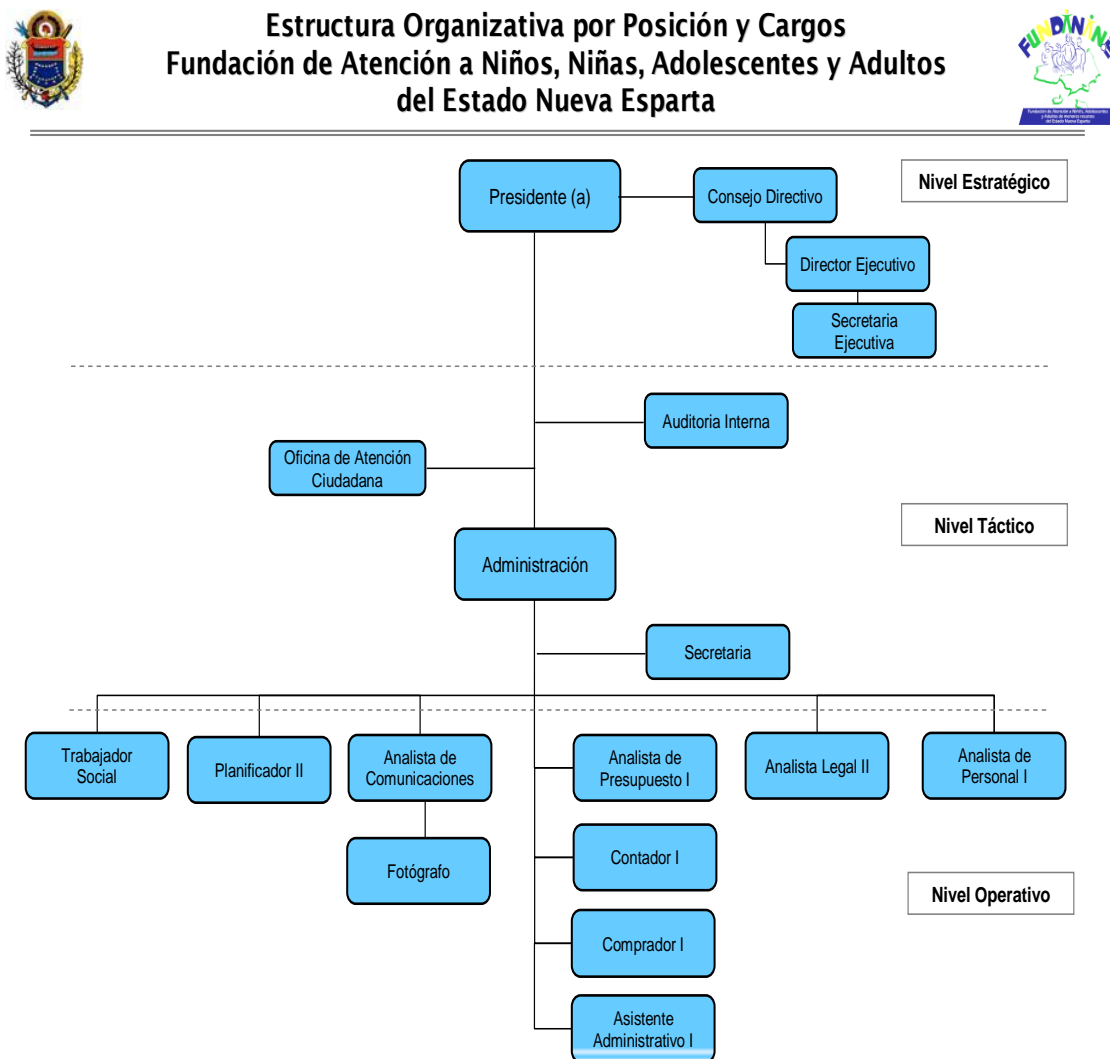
Estructura Organizativa por Posición y Cargos
Fundación de Atención a Niños, Niñas, Adolescentes y Adultos
del Estado Nueva Esparta

FUNDANNA

Fundación de Atención a Niños, Niñas, Adolescentes y Adultos de menores recursos del Estado Nueva Esparta

Nivel Estratégico

Presidente (a)

Consejo Directivo

Director Ejecutivo

Secretaria Ejecutiva

Auditoria Interna

Oficina de Atención Ciudadana

Nivel Táctico

Administración

Secretaria

Trabajador Social

Planificador II

Analista de Comunicaciones

Analista de Presupuesto I

Analista Legal II

Analista de Personal I

Fotógrafo

Contador I

Nivel Operativo

Comprador I

Asistente Administrativo I